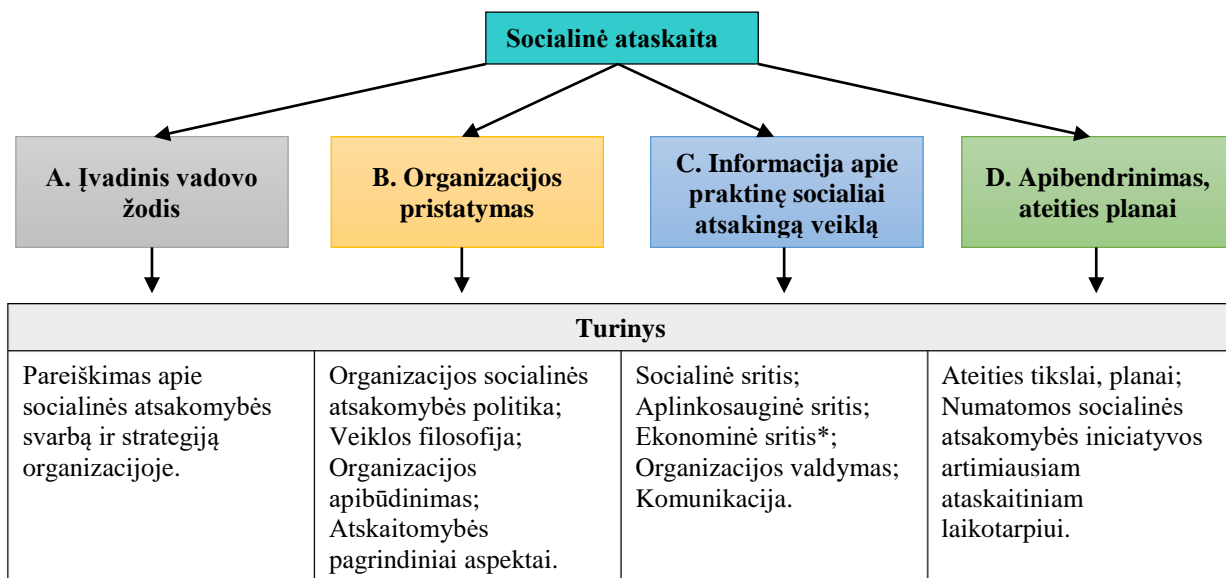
Socialinė ataskaita

A. Įvadinis vadovo žodis

B. Organizacijos pristatymas

C. Informacija apie praktinę socialiai atsakingą veiklą

D. Apibendrinimas, ateities planai

| Turinys | | | |
|---|---|---|---|
| Pareiškimas apie socialinės atsakomybės svarbą ir strategiją organizacijoje. | Organizacijos socialinės atsakomybės politika; Veiklos filosofija; Organizacijos apibūdinimas; Atskaitomybės pagrindiniai aspektai. | Socialinė sritis; Aplinkosauginė sritis; Ekonominė sritis*; Organizacijos valdymas; Komunikacija. | Ateities tikslai, planai; Numatomos socialinės atsakomybės iniciatyvos artimiausiam ataskaitiniam laikotarpiui. |